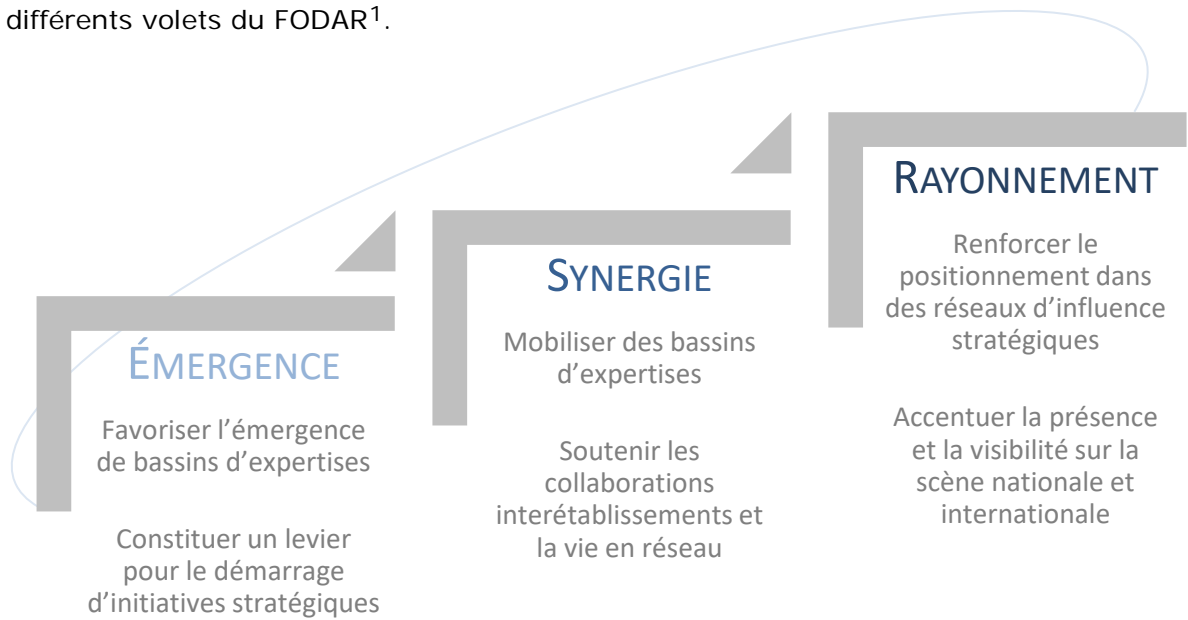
différents volets du FODAR$^{1}$.

ÉMERGENCE

Favoriser l'émergence de bassins d'expertises

Constituer un levier pour le démarrage d'initiatives stratégiques

SYNERGIE

Mobiliser des bassins d'expertises

Soutenir les collaborations interétablissements et la vie en réseau

RAYONNEMENT

Renforcer le positionnement dans des réseaux d'influence stratégiques

Accentuer la présence et la visibilité sur la scène nationale et internationale